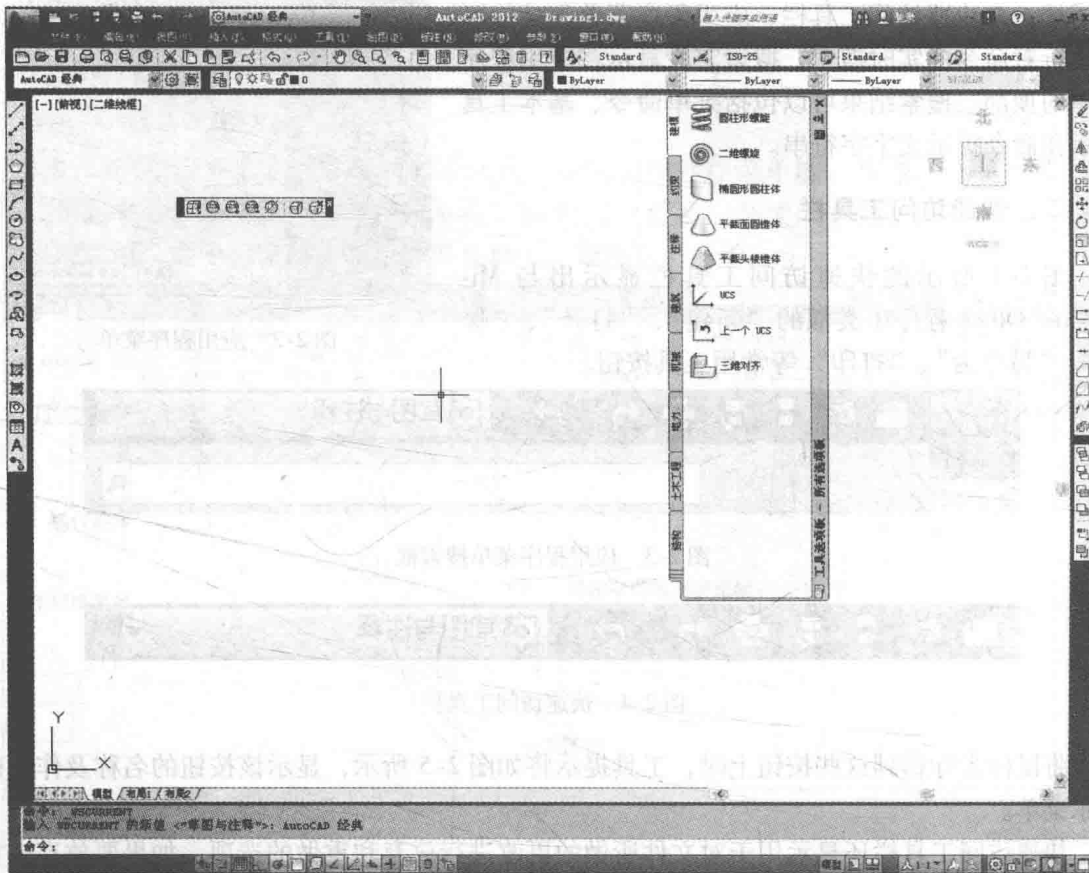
AutoCAD 2012 Drawing1.dwg
键入关键字或短语
登录
文件(F) 编辑(E) 视图(V) 插入(I) 格式(O) 工具(T) 绘图(D) 标注(N) 修改(M) 参数(P) 窗口(W) 帮助(H)
AutoCAD 经典
Standard
ISO-25
Standard
Standard
ByLayer
ByLayer
ByLayer
随颜色
[-][俯视][二维线框]
北
西
上
东
南
WCS
建模
约束
注释
建筑
机械
电力
土木工程
结构
圆柱形螺旋
二维螺旋
椭圆形圆柱体
平截面圆锥体
平截头棱锥体
UCS
上一个 UCS
三维对齐
工具选项板 - 所有选项板
Y
X
模型 布局1 布局2
命令: _WSCURRENT
输入 WSCURRENT 的新值 <"草图与注释">: AutoCAD 经典
命令: